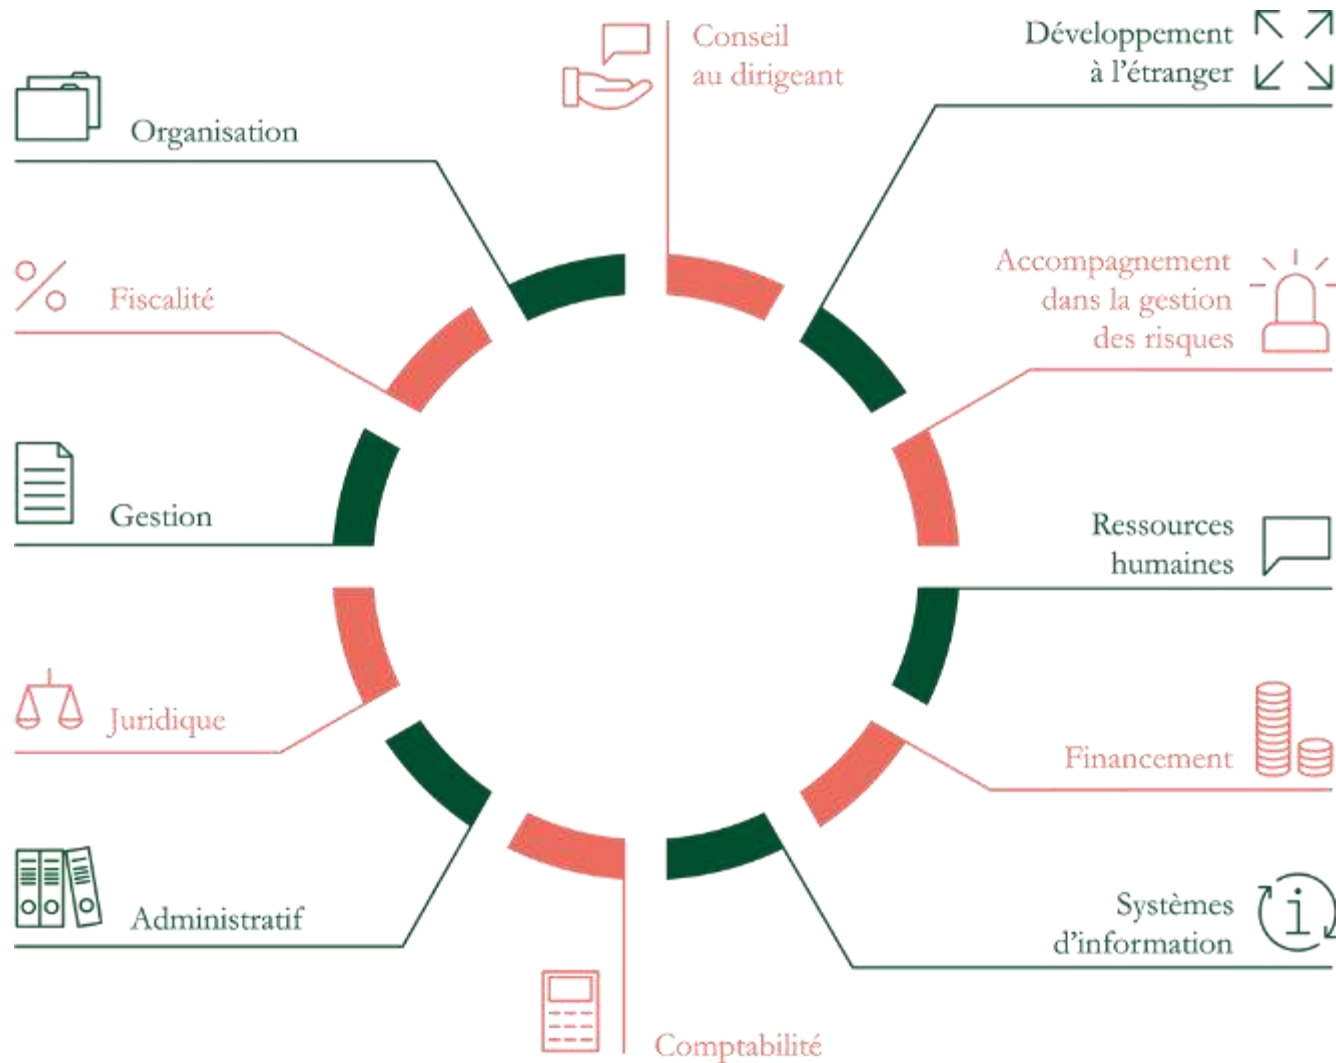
Conseil au dirigeant

Développement à l'étranger

Organisation

Fiscalité

Accompagnement dans la gestion des risques

Gestion

Ressources humaines

Juridique

Financement

Administratif

Systèmes d'information

Comptabilité